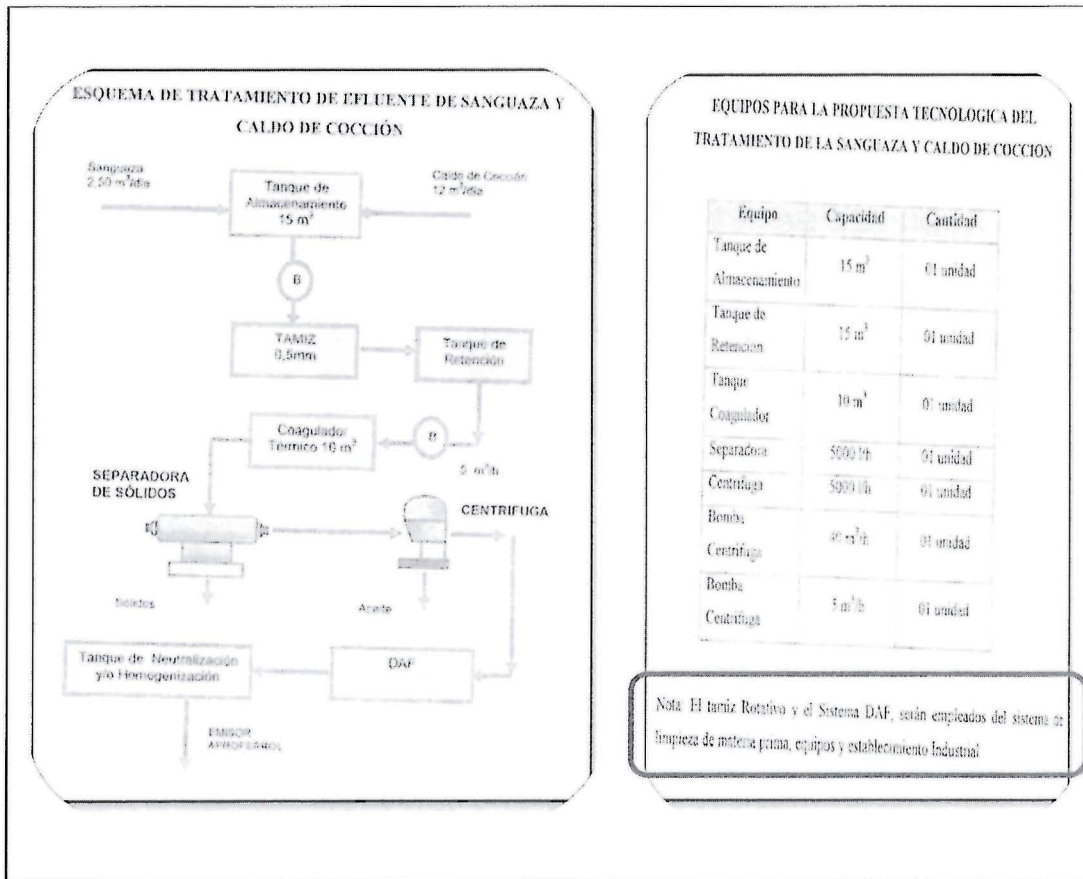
ESQUEMA DE TRATAMIENTO DE EFLUENTE DE SANGUAZA Y CALDO DE COCCIÓN

Sanguaza 2,50 m$^3$/día

Tanque de Almacenamiento 15 m$^3$

Caldo de Cocción 12 m$^3$/día

B

TAMIZ 0,5mm

Tanque de Retención

Coagulador Térmico 10 m$^3$

B

5 m$^3$/h

SEPARADORA DE SÓLIDOS

CENTRIFUGA

Sólidos

Aceite

Tanque de Neutralización y/o Homogenización

DAF

EMISOR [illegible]

EQUIPOS PARA LA PROPUESTA TECNOLOGICA DEL TRATAMIENTO DE LA SANGUAZA Y CALDO DE COCCION

| Equipo | Capacidad | Cantidad |
|---|---|---|
| Tanque de Almacenamiento | 15 m$^3$ | 01 unidad |
| Tanque de Retencion | 15 m$^3$ | 01 unidad |
| Tanque Coagulador | 10 m$^3$ | 01 unidad |
| Separadora | 5000 l/h | 01 unidad |
| Centrifuga | 5000 l/h | 01 unidad |
| Bomba Centrifuga | 40 m$^3$/h | 01 unidad |
| Bomba Centrifuga | 5 m$^3$/h | 01 unidad |

Nota: El tamiz Rotativo y el Sistema DAF, serán empleados del sistema de limpieza de materia prima, equipos y establecimiento Industrial